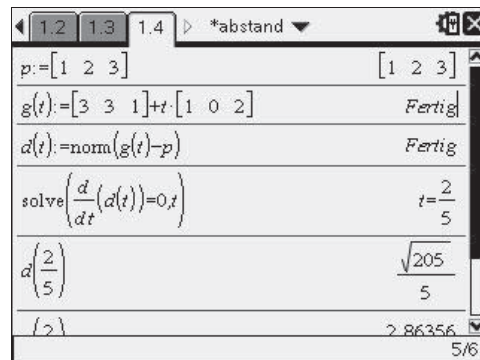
1.2 1.3 1.4 *abstand

$p:=[1\ 2\ 3]$ $[1\ 2\ 3]$

$g(t):=[3\ 3\ 1]+t\cdot[1\ 0\ 2]$ Fertig

$d(t):=\text{norm}(g(t)-p)$ Fertig

$\text{solve}\left(\frac{d}{dt}(d(t))=0,t\right)$ $t=\frac{2}{5}$

$d\left(\frac{2}{5}\right)$ $\frac{\sqrt{205}}{5}$

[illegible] 2.86356

5/6